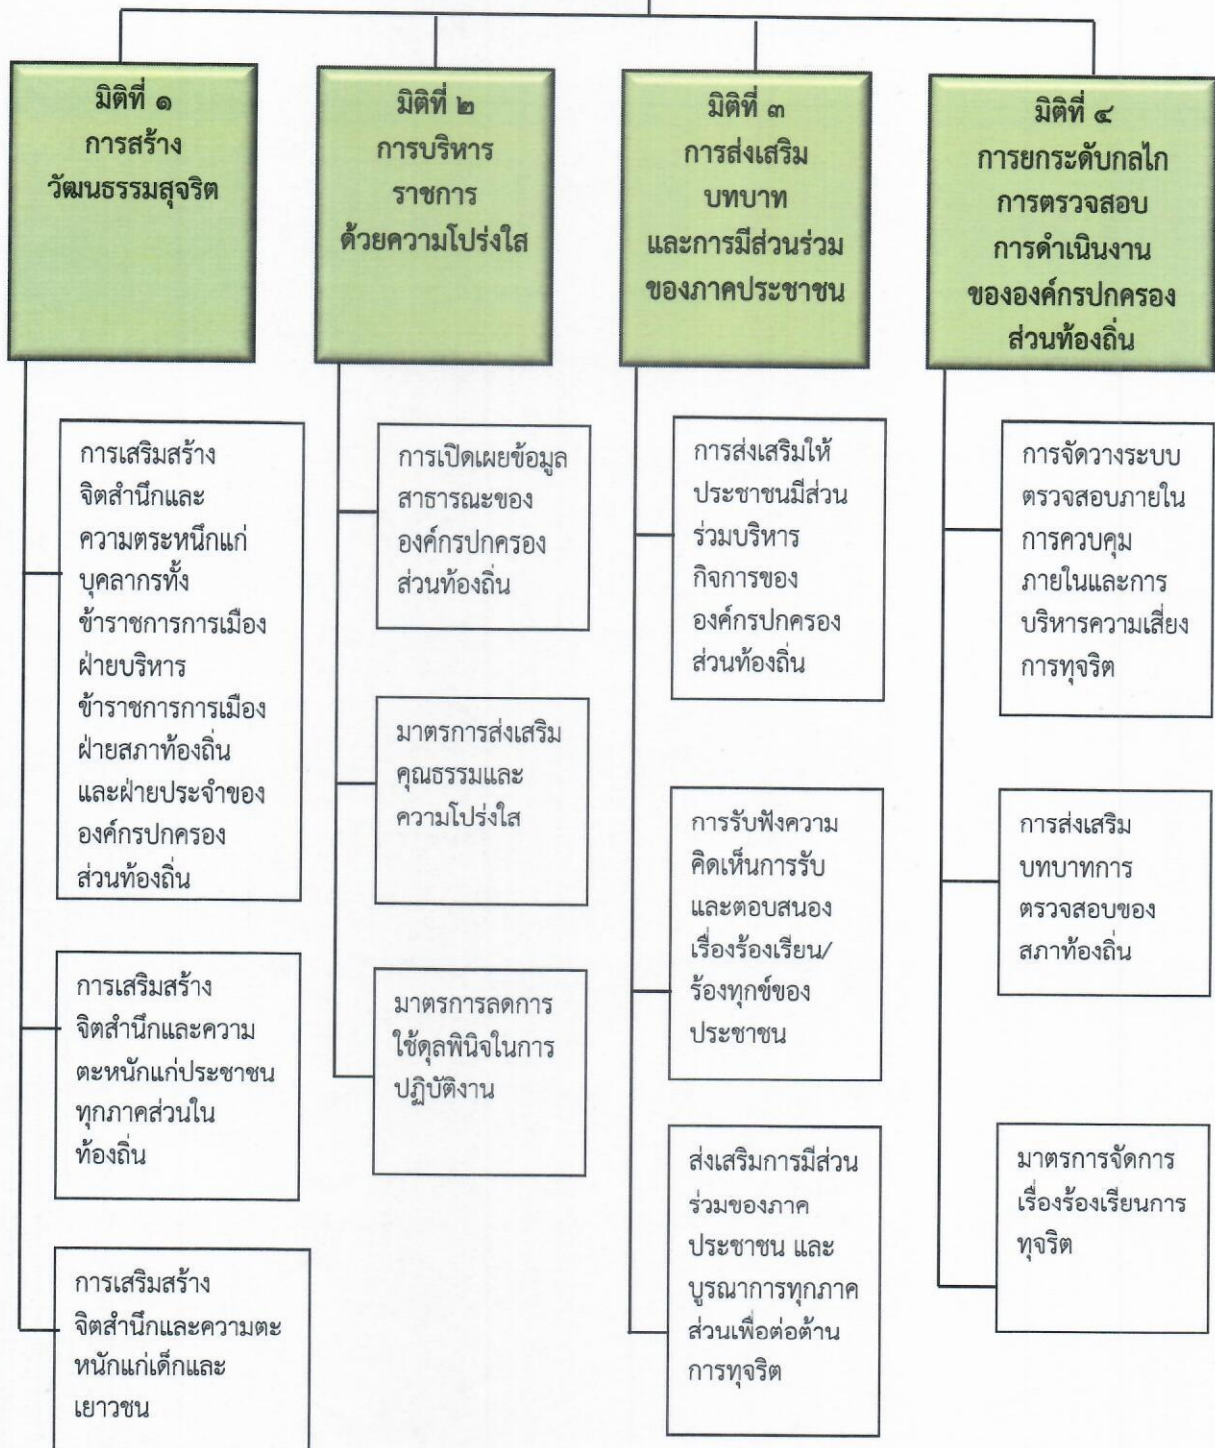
มิติที่ ๑
การสร้างวัฒนธรรมสุจริต

การเสริมสร้างจิตสำนึกและความตระหนักแก่บุคลากรทั้งข้าราชการการเมืองฝ่ายบริหาร ข้าราชการการเมืองฝ่ายสภาท้องถิ่น และฝ่ายประจำขององค์กรปกครองส่วนท้องถิ่น

การเสริมสร้างจิตสำนึกและความตะหนักแก่ประชาชนทุกภาคส่วนในท้องถิ่น

การเสริมสร้างจิตสำนึกและความตะหนักแก่เด็กและเยาวชน

มิติที่ ๒
การบริหารราชการด้วยความโปร่งใส

การเปิดเผยข้อมูลสาธารณะขององค์กรปกครองส่วนท้องถิ่น

มาตรการส่งเสริมคุณธรรมและความโปร่งใส

มาตรการลดการใช้ดุลพินิจในการปฏิบัติงาน

มิติที่ ๓
การส่งเสริมบทบาทและการมีส่วนร่วมของภาคประชาชน

การส่งเสริมให้ประชาชนมีส่วนร่วมบริหารกิจการขององค์กรปกครองส่วนท้องถิ่น

การรับฟังความคิดเห็นการรับและตอบสนองเรื่องร้องเรียน/ร้องทุกข์ของประชาชน

ส่งเสริมการมีส่วนร่วมของภาคประชาชน และบูรณาการทุกภาคส่วนเพื่อต่อต้านการทุจริต

มิติที่ ๔
การยกระดับกลไกการตรวจสอบการดำเนินงานขององค์กรปกครองส่วนท้องถิ่น

การจัดวางระบบตรวจสอบภายในการควบคุมภายในและการบริหารความเสี่ยงการทุจริต

การส่งเสริมบทบาทการตรวจสอบของสภาท้องถิ่น

มาตรการจัดการเรื่องร้องเรียนการทุจริต